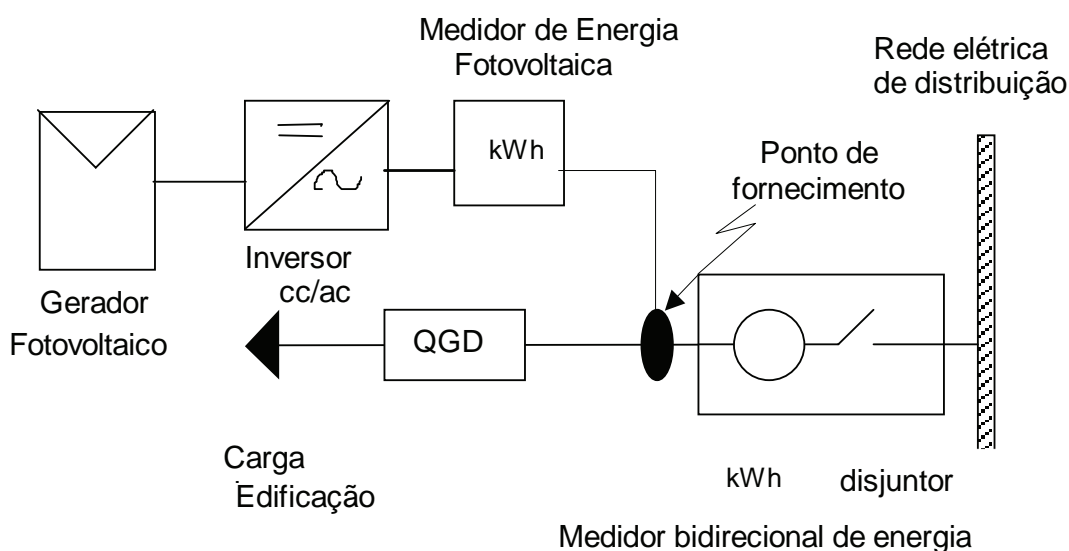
Medidor de Energia Fotovoltaica

Rede elétrica de distribuição

kWh

Ponto de fornecimento

Inversor cc/ac

Gerador Fotovoltaico

QGD

Carga Edificação

kWh

disjuntor

Medidor bidirecional de energia